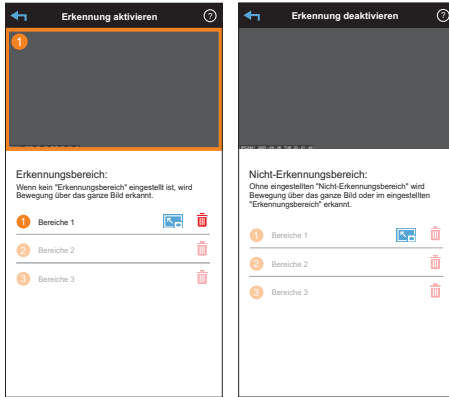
Erkennung aktivieren

1

Erkennungsbereich:
Wenn kein "Erkennungsbereich" eingestellt ist, wird Bewegung über das ganze Bild erkannt.

1 Bereiche 1
2 Bereiche 2
3 Bereiche 3

Erkennung deaktivieren

Nicht-Erkennungsbereich:
Ohne eingestellten "Nicht-Erkennungsbereich" wird Bewegung über das ganze Bild oder im eingestellten "Erkennungsbereich" erkannt.

1 Bereiche 1
2 Bereiche 2
3 Bereiche 3